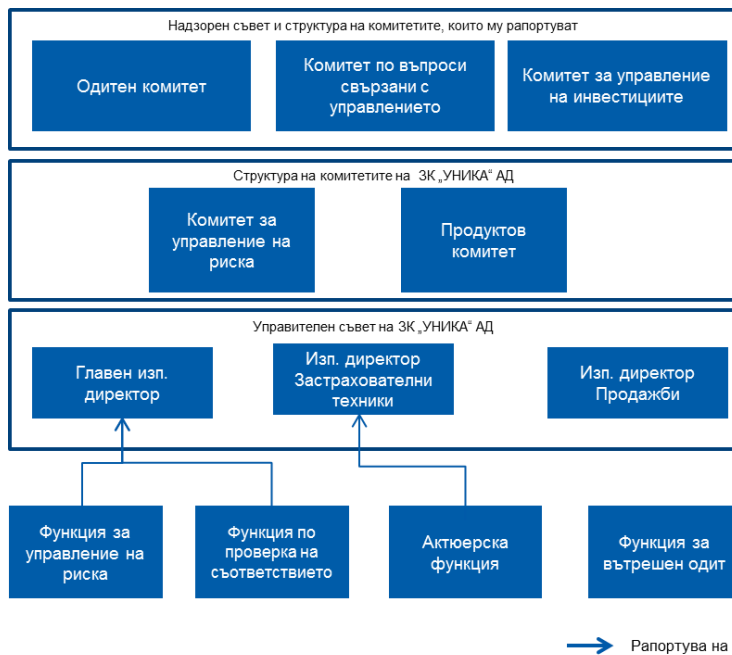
Надзорен съвет и структура на комитетите, които му рапортуват

Одитен комитет

Комитет по въпроси свързани с управлението

Комитет за управление на инвестициите

Структура на комитетите на ЗК „УНИКА“ АД

Комитет за управление на риска

Продуктов комитет

Управителен съвет на ЗК „УНИКА“ АД

Главен изп. директор

Изп. директор Застрахователни техники

Изп. директор Продажби

Функция за управление на риска

Функция по проверка на съответствието

Актюерска функция

Функция за вътрешен одит

Рапортува на